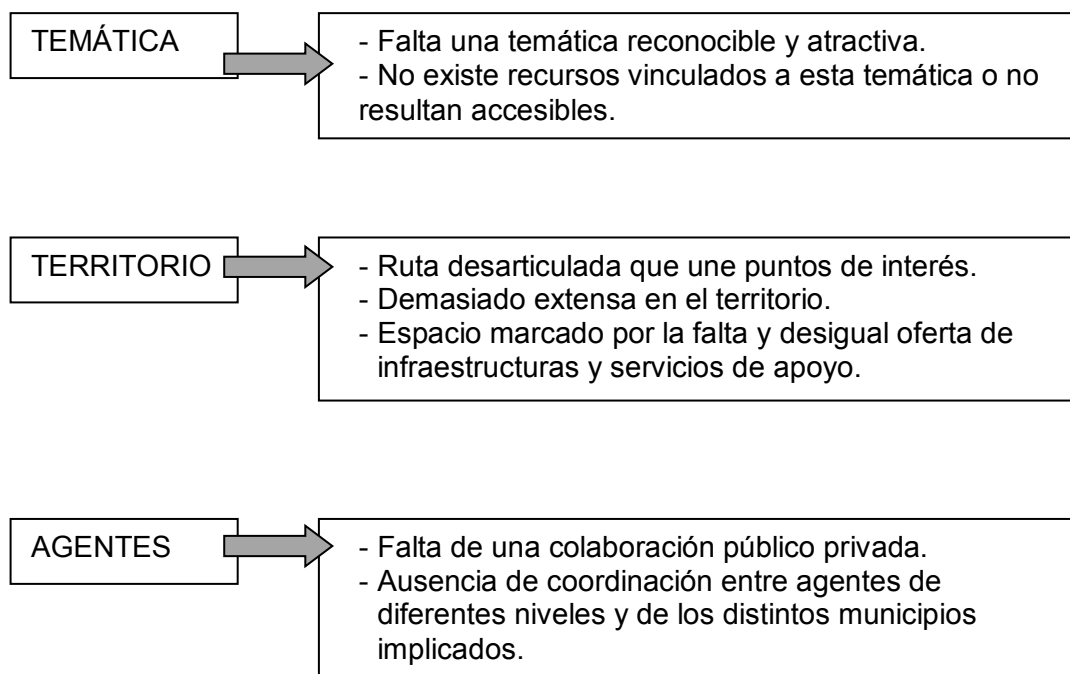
TEMÁTICA

- Falta una temática reconocible y atractiva.
- No existe recursos vinculados a esta temática o no resultan accesibles.

TERRITORIO

- Ruta desarticulada que une puntos de interés.
- Demasiado extensa en el territorio.
- Espacio marcado por la falta y desigual oferta de infraestructuras y servicios de apoyo.

AGENTES

- Falta de una colaboración público privada.
- Ausencia de coordinación entre agentes de diferentes niveles y de los distintos municipios implicados.